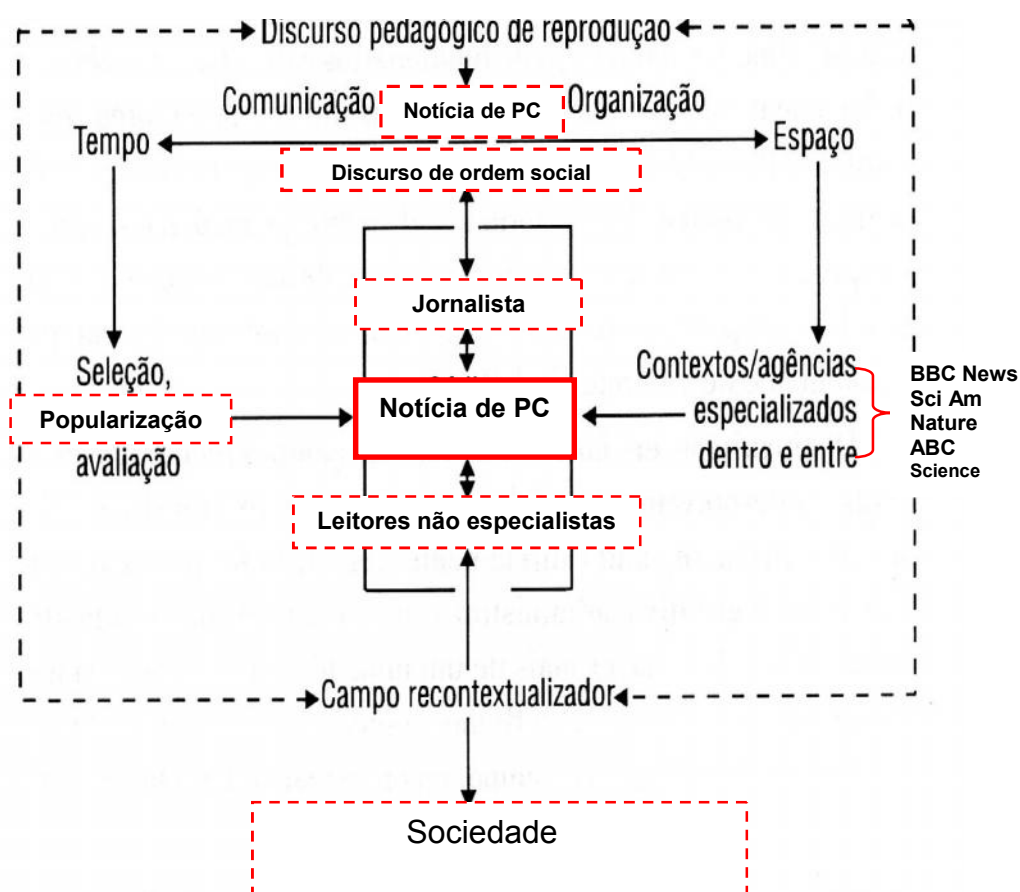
Discurso pedagógico de reprodução

Comunicação Notícia de PC Organização

Tempo

Espaço

Discurso de ordem social

Jornalista

Seleção,

Popularização

avaliação

Notícia de PC

Contextos/agências especializados dentro e entre

BBC News
Sci Am
Nature
ABC
Science

Leitores não especialistas

Campo recontextualizador

Sociedade